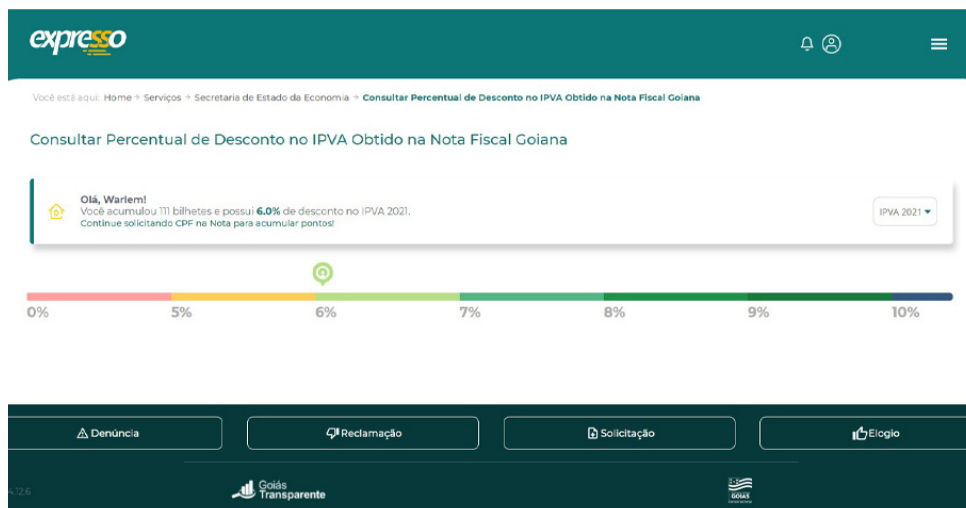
expresso

Você está aqui: Home → Serviços → Secretaria de Estado da Economia → Consultar Percentual de Desconto no IPVA Obtido na Nota Fiscal Goiana

Consultar Percentual de Desconto no IPVA Obtido na Nota Fiscal Goiana

Olá, Warlem!
Você acumulou 111 bilhetes e possui 6.0% de desconto no IPVA 2021.
Continue solicitando CPF na Nota para acumular pontos!

IPVA 2021

0% 5% 6% 7% 8% 9% 10%

Denúncia
Reclamação
Solicitação
Elogio

4.12.6
Goiás Transparente
GOIÁS